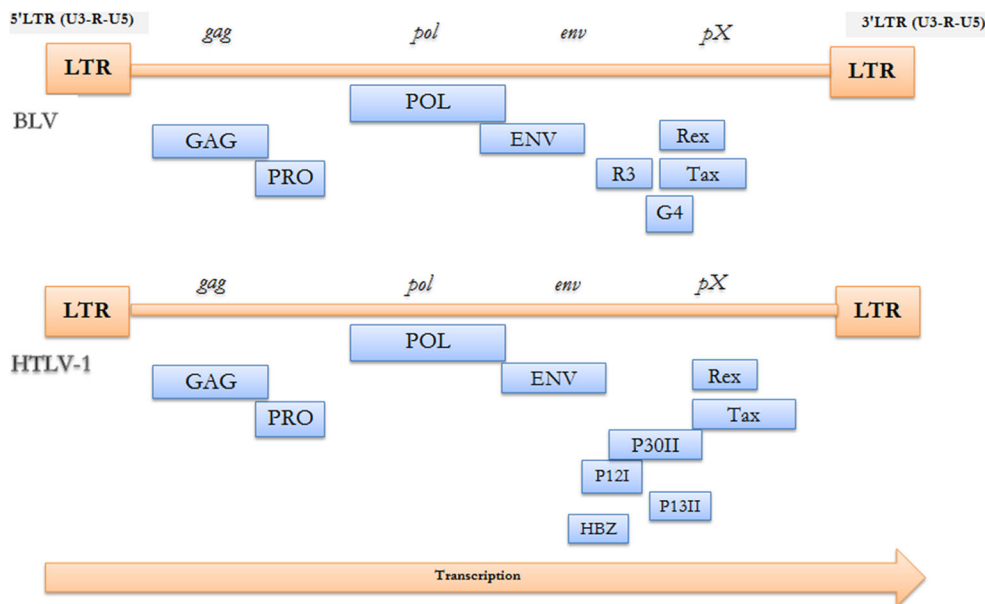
5'LTR (U3-R-U5)

3'LTR (U3-R-U5)

gag

pol

env

pX

LTR

LTR

BLV

POL

GAG

ENV

Rex

PRO

R3

Tax

G4

gag

pol

env

pX

LTR

LTR

HTLV-1

POL

GAG

ENV

Rex

PRO

Tax

P30II

P12I

P13II

HBZ

Transcription